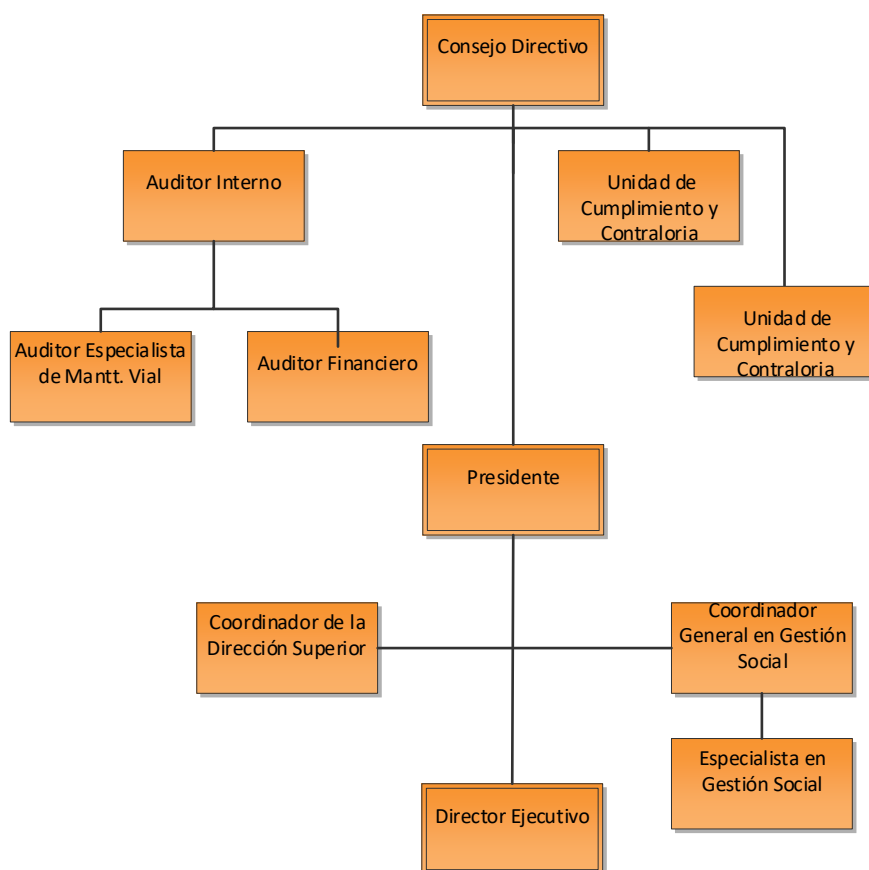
Consejo Directivo

Auditor Interno

Unidad de Cumplimiento y Contraloria

Unidad de Cumplimiento y Contraloria

Auditor Especialista de Mantt. Vial

Auditor Financiero

Presidente

Coordinador de la Dirección Superior

Coordinador General en Gestión Social

Especialista en Gestión Social

Director Ejecutivo